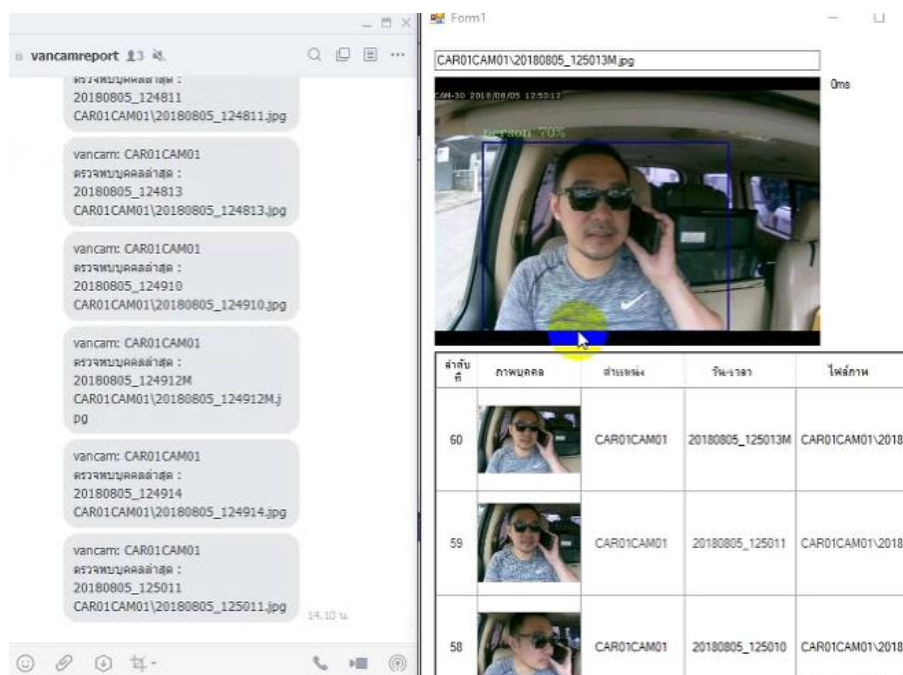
vancamreport 3

ตรวจพบบุคคลล่าสุด : 20180805_124811 CAR01CAM01\20180805_124811.jpg

vancam: CAR01CAM01 ตรวจพบบุคคลล่าสุด : 20180805_124813 CAR01CAM01\20180805_124813.jpg

vancam: CAR01CAM01 ตรวจพบบุคคลล่าสุด : 20180805_124910 CAR01CAM01\20180805_124910.jpg

vancam: CAR01CAM01 ตรวจพบบุคคลล่าสุด : 20180805_124912M CAR01CAM01\20180805_124912M.jpg

vancam: CAR01CAM01 ตรวจพบบุคคลล่าสุด : 20180805_124914 CAR01CAM01\20180805_124914.jpg

vancam: CAR01CAM01 ตรวจพบบุคคลล่าสุด : 20180805_125011 CAR01CAM01\20180805_125011.jpg

14.10 น.

Form1

CAR01CAM01\20180805_125013M.jpg

0ms

CAM-30 2018/08/05 12:50:12

person 70%

| ลำดับที่ | ภาพบุคคล | ตำแหน่ง | วัน-เวลา | ไฟล์ภาพ |
|---|---|---|---|---|
| 60 | | CAR01CAM01 | 20180805_125013M | CAR01CAM01\2018 |
| 59 | | CAR01CAM01 | 20180805_125011 | CAR01CAM01\2018 |
| 58 | | CAR01CAM01 | 20180805_125010 | CAR01CAM01\2018 |